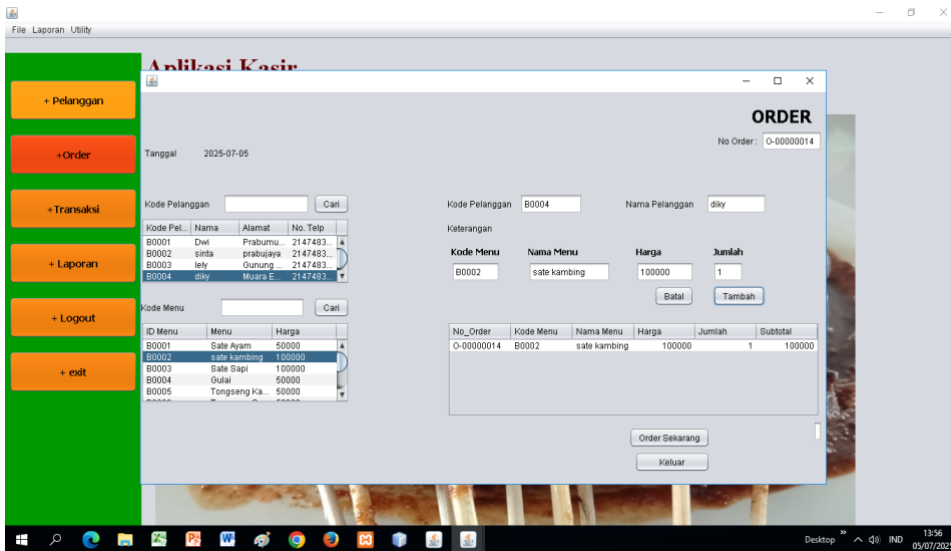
File Laporan Utility

+ Pelanggan
+Order
+Transaksi
+ Laporan
+ Logout
+ exit

Aplikasi Kasir

ORDER

No Order : O-00000014

Tanggal 2025-07-05

Kode Pelanggan Cari

| Kode Pel... | Nama | Alamat | No. Telp |
|---|---|---|---|
| B0001 | Dwi | Prabumu... | 2147483... |
| B0002 | sinta | prabujaya | 2147483... |
| B0003 | lely | Gunung ... | 2147483... |
| B0004 | diky | Muara E... | 2147483... |

Kode Menu Cari

| ID Menu | Menu | Harga |
|---|---|---|
| B0001 | Sate Ayam | 50000 |
| B0002 | sate kambing | 100000 |
| B0003 | Sate Sapi | 100000 |
| B0004 | Gulai | 50000 |
| B0005 | Tongseng Ka... | 50000 |

Kode Pelanggan B0004 Nama Pelanggan diky

Keterangan

Kode Menu Nama Menu Harga Jumlah

B0002 sate kambing 100000 1

Batal Tambah

| No_Order | Kode Menu | Nama Menu | Harga | Jumlah | Subtotal |
|---|---|---|---|---|---|
| O-00000014 | B0002 | sate kambing | 100000 | 1 | 100000 |

Order Sekarang

Keluar

Desktop IND 13:56 05/07/202